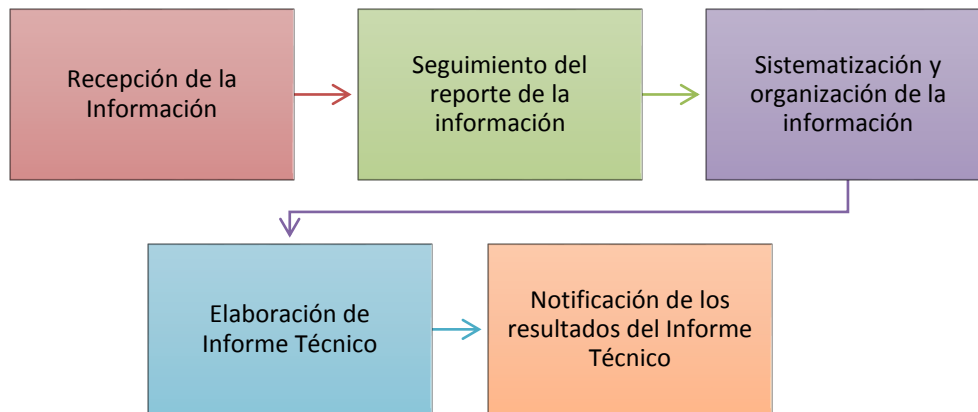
Recepción de la Información

Seguimiento del reporte de la información

Sistematización y organización de la información

Elaboración de Informe Técnico

Notificación de los resultados del Informe Técnico